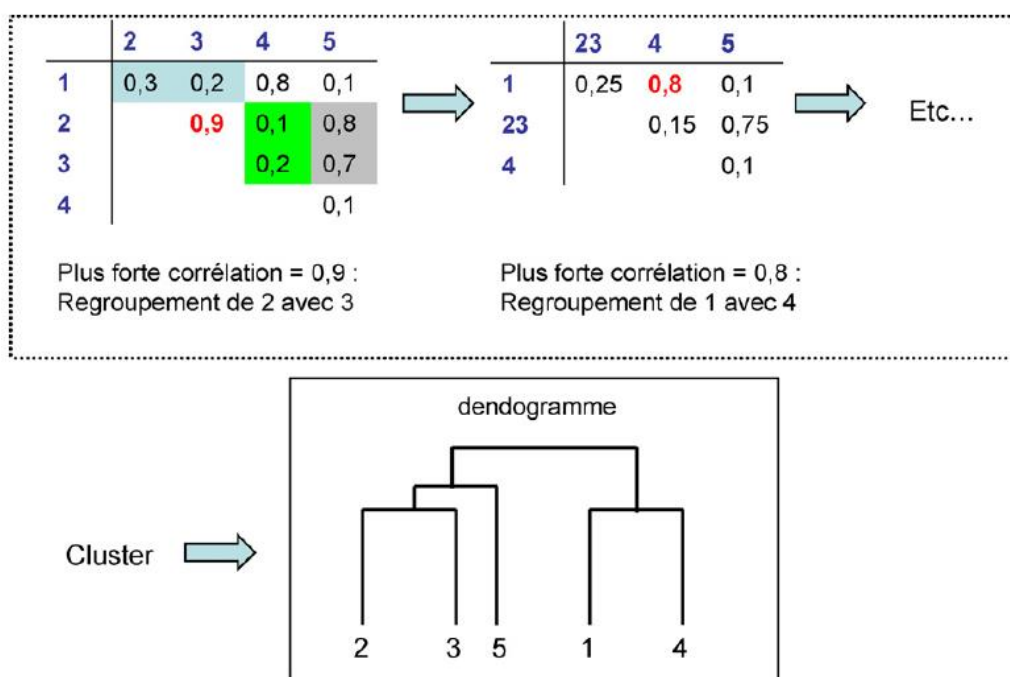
|   | 2 | 3 | 4 | 5 |
|---|---|---|---|---|
| 1 | 0,3 | 0,2 | 0,8 | 0,1 |
| 2 |  | 0,9 | 0,1 | 0,8 |
| 3 |  |  | 0,2 | 0,7 |
| 4 |  |  |  | 0,1 |

|   | 23 | 4 | 5 |
|---|---|---|---|
| 1 | 0,25 | 0,8 | 0,1 |
| 23 |  | 0,15 | 0,75 |
| 4 |  |  | 0,1 |

Etc...

Plus forte corrélation = 0,9 :
Regroupement de 2 avec 3

Plus forte corrélation = 0,8 :
Regroupement de 1 avec 4

dendogramme

Cluster

2 3 5 1 4